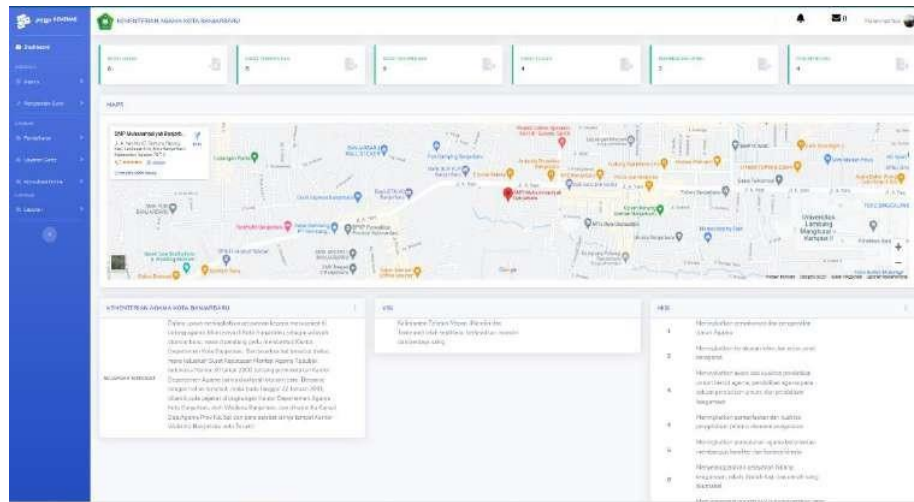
KEMENTERIAN AGAMA KOTA BANJARBARU

Dashboard

MAPS

SMP Muhammadiyah Banjarb...

KEMENTERIAN AGAMA KOTA BANJARBARU

SEJARAH SINGKAT

VISI

MISI

1

2

3

4

5

6

Google

Universitas Lambung Mangkurat Kampus II